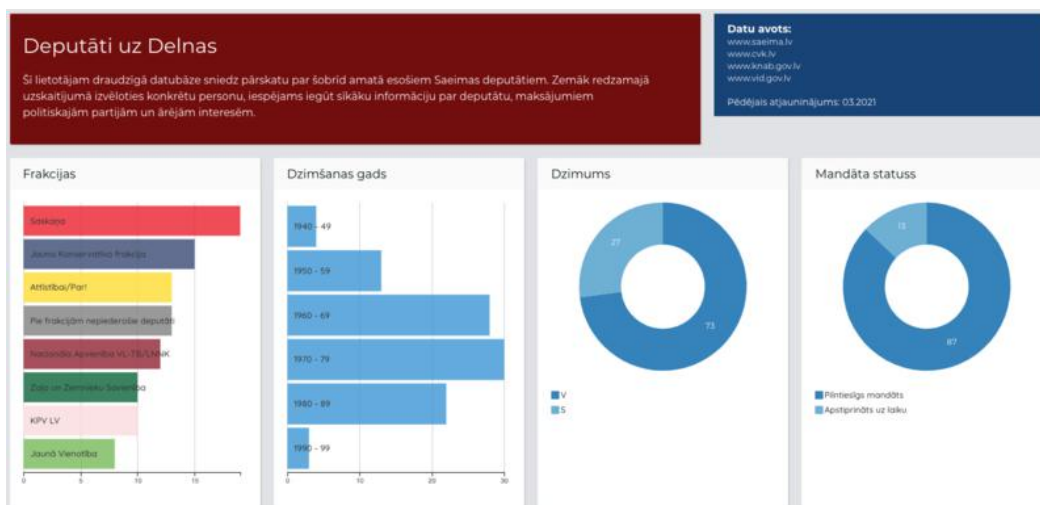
Deputāti uz Delnas

Šī lietotājam draudzīgā datubāze sniedz pārskatu par šobrīd amatā esošiem Saeimas deputātiem. Zemāk redzamajā uzskaitījumā izvēloties konkrētu personu, iespējams iegūt sīkāku informāciju par deputātu, maksājumiem politiskajām partijām un ārējām interesēm.

Datu avots:
www.saeima.lv
www.cvk.lv
www.knab.gov.lv
www.vid.gov.lv

Pēdējais atjauninājums: 03.2021

Frakcijas

Saskaņa
Jaunā Konservatīvā frakcija
Attīstībai/Par!
Pie frakcijām nepiederošie deputāti
Nacionālā Apvienība VL-TB/LNNK
Zaļo un Zemnieku Savienība
KPV LV
Jaunā Vienotība

0 5 10 15

Dzimšanas gads

1940 - 49
1950 - 59
1960 - 69
1970 - 79
1980 - 89
1990 - 99

0 10 20 30

Dzimums

27
73

V
S

Mandāta statuss

13
87

Pilntiesīgs mandāts
Apstiprināts uz laiku